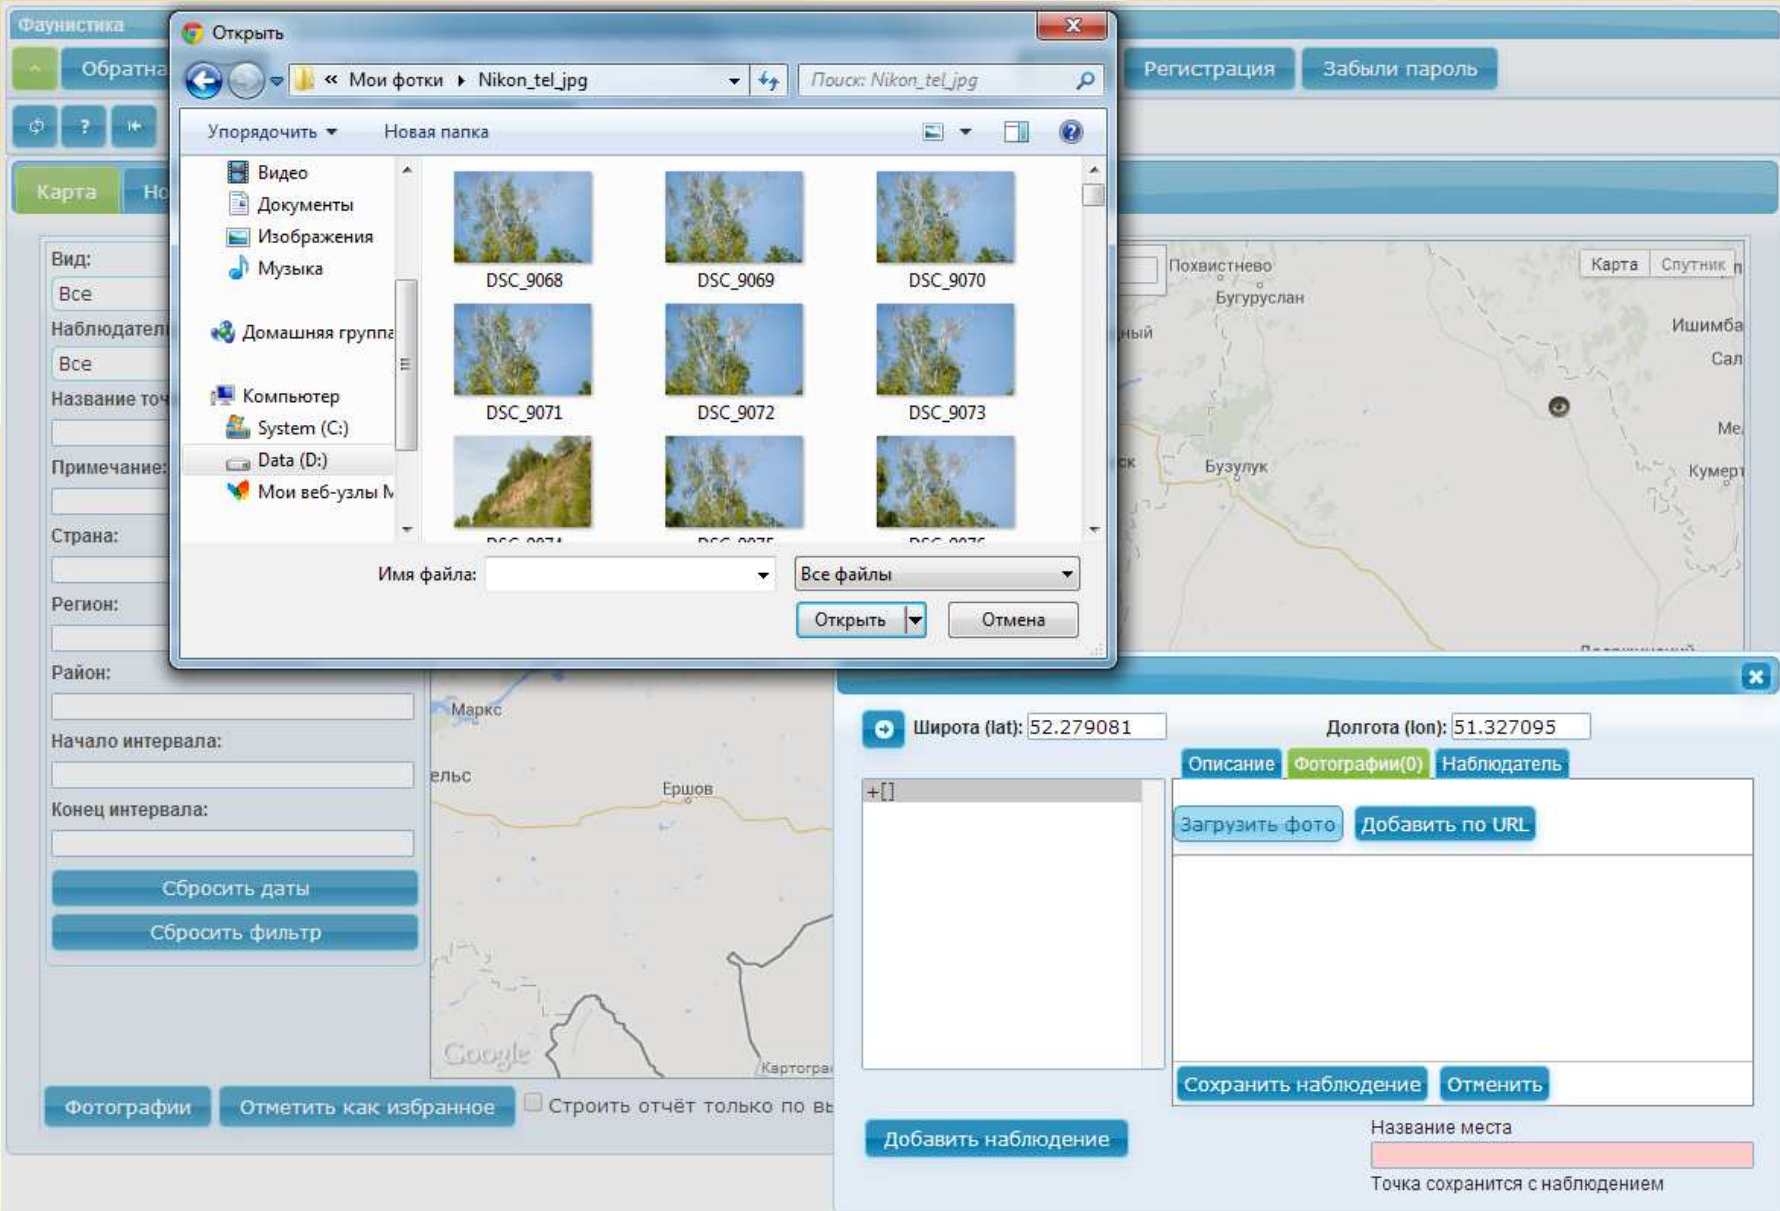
Фаунистика

Обратна

Регистрация

Забыли пароль

Карта

Вид:

Все

Наблюдатель

Все

Название точ

Примечание:

Страна:

Регион:

Район:

Начало интервала:

Конец интервала:

Сбросить даты

Сбросить фильтр

Фотографии

Отметить как избранное

Строить отчёт только по вы

Открыть

« Мои фотки ▸ Nikon_tel_jpg

Поиск: Nikon_tel_jpg

Упорядочить ▾

Новая папка

Видео

Документы

Изображения

Музыка

Домашняя группа

Компьютер

System (C:)

Data (D:)

Мои веб-узлы N

DSC_9068

DSC_9069

DSC_9070

DSC_9071

DSC_9072

DSC_9073

Имя файла:

Все файлы

Открыть

Отмена

Карта

Спутник

Похвистнево

Бугуруслан

Ишимба

Сал

Ме

Бузулук

Кумерт

Маркс

ельс

Ершов

Google

Картогра

Широта (lat): 52.279081

Долгота (lon): 51.327095

Описание

Фотографии(0)

Наблюдатель

+[]

Загрузить фото

Добавить по URL

Сохранить наблюдение

Отменить

Добавить наблюдение

Название места

Точка сохранится с наблюдением